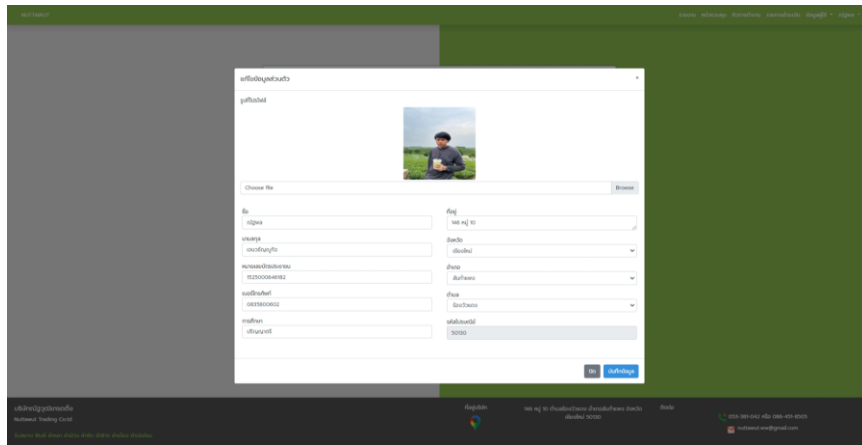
แก้ไขข้อมูลส่วนตัว

×

รูปโปรไฟล์

Choose file

Browse

ชื่อ

ณัฐพล

ที่อยู่

146 หมู่ 10

นามสกุล

ประเสริฐบุรีย์

จังหวัด

เชียงใหม่

หมายเลขบัตรประชาชน

1525000641182

อำเภอ

สันกำแพง

เบอร์โทรศัพท์

0835800602

ตำบล

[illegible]

การศึกษา

ปริญญาตรี

รหัสไปรษณีย์

50130

ปิด

บันทึกข้อมูล

บริษัทหนึ่งรูปมีทรงเกื้อ

Nutlaeut Trading Co.ltd

ที่อยู่บริษัท

146 หมู่ 10 ตำบลร้องวัวแดง อำเภอสันกำแพง จังหวัดเชียงใหม่ 50130

ติดต่อ

053-391-042 หรือ 086-431-8505

nutlaeut.wee@gmail.com